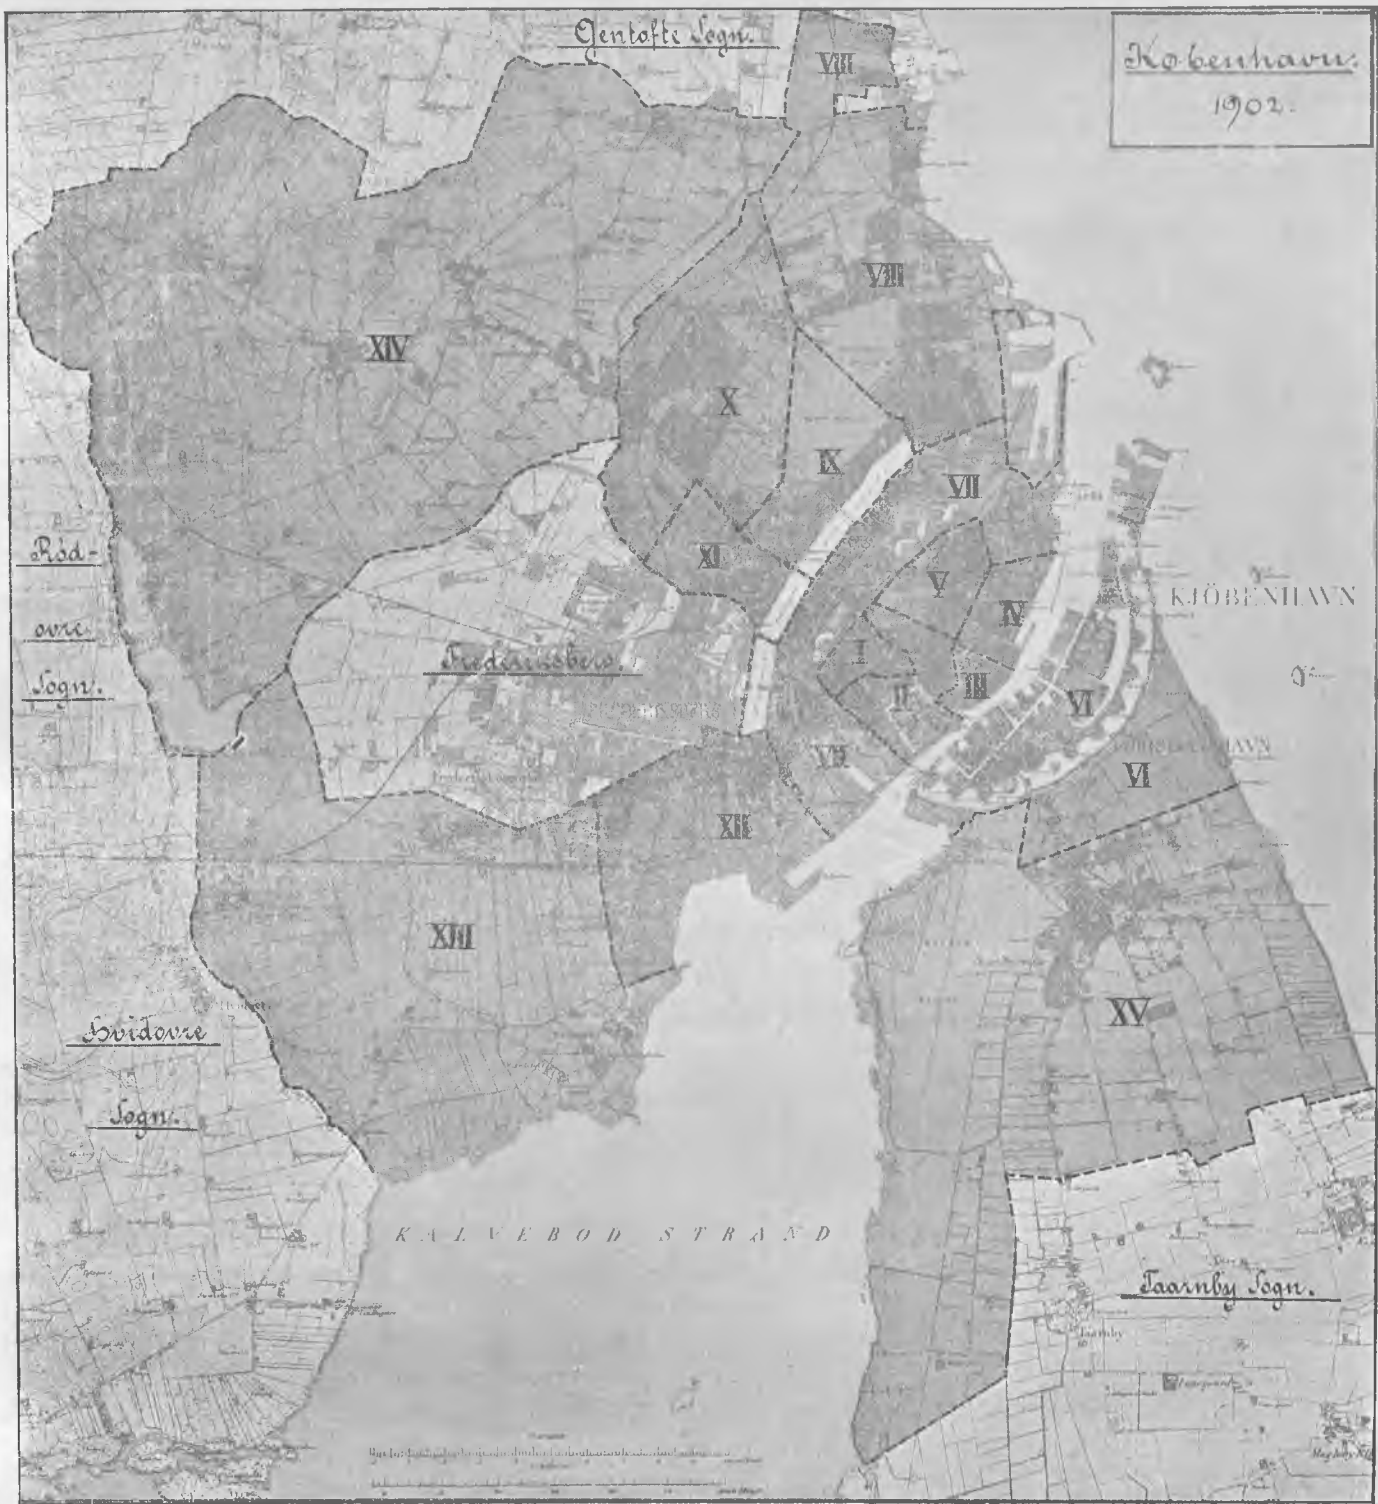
Gjentofte Sogn.

København. 1902.

VIII

VIII

XIV

X

IX

VII

XI

V

IV

KJÖBENHAVN

Rød-ovre Sogn.

Frederiksberg.

I

II

III

VI

VI

VII

XII

XIII

Hvidovre Sogn.

XV

KALVEBOD STRAND

Taarnby Sogn.